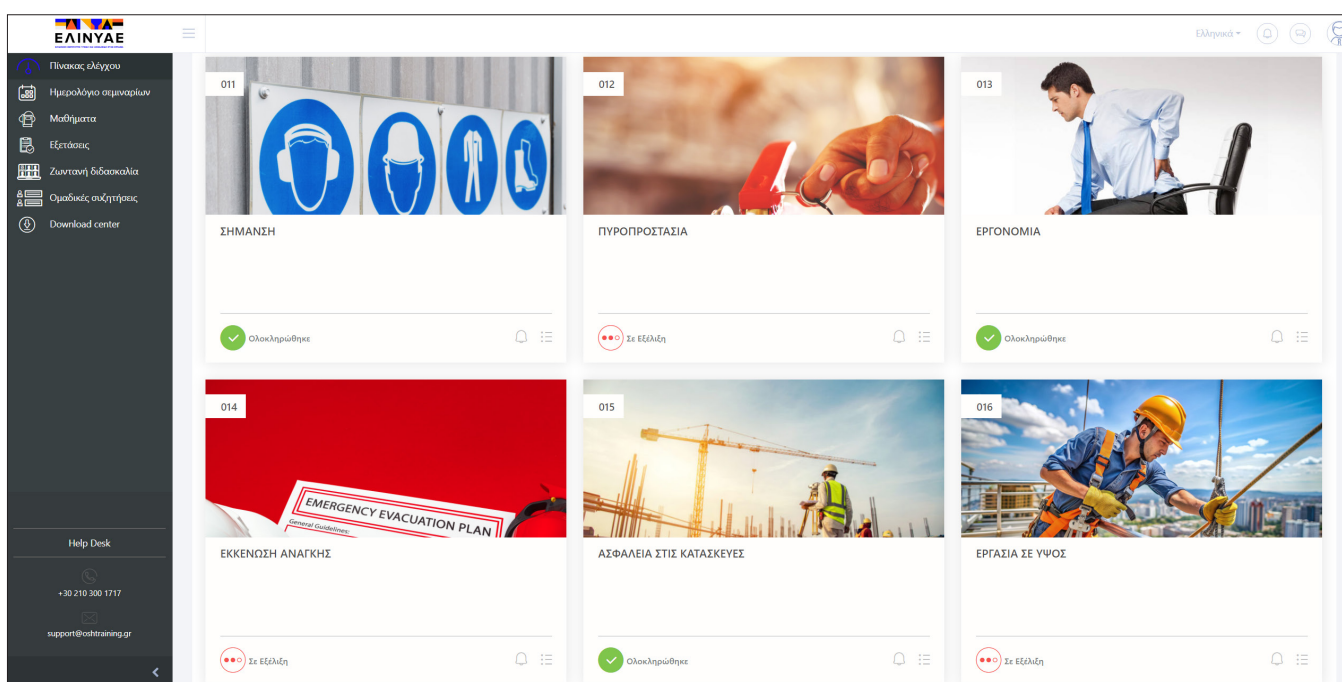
ΕΛΙΝΥΑΕ

Πίνακας ελέγχου
Ημερολόγιο σεμιναρίων
Μαθήματα
Εξετάσεις
Ζωντανή διδασκαλία
Ομαδικές συζητήσεις
Download center

Help Desk
+30 210 300 1717
support@oshtraining.gr

Ελληνικά

011
ΣΗΜΑΝΣΗ
Ολοκληρώθηκε

012
ΠΥΡΟΠΡΟΣΤΑΣΙΑ
Σε Εξέλιξη

013
ΕΡΓΟΝΟΜΙΑ
Ολοκληρώθηκε

014
EMERGENCY EVACUATION PLAN
General Guidelines:
ΕΚΚΕΝΩΣΗ ΑΝΑΓΚΗΣ
Σε Εξέλιξη

015
ΑΣΦΑΛΕΙΑ ΣΤΙΣ ΚΑΤΑΣΚΕΥΕΣ
Ολοκληρώθηκε

016
ΕΡΓΑΣΙΑ ΣΕ ΥΨΟΣ
Σε Εξέλιξη